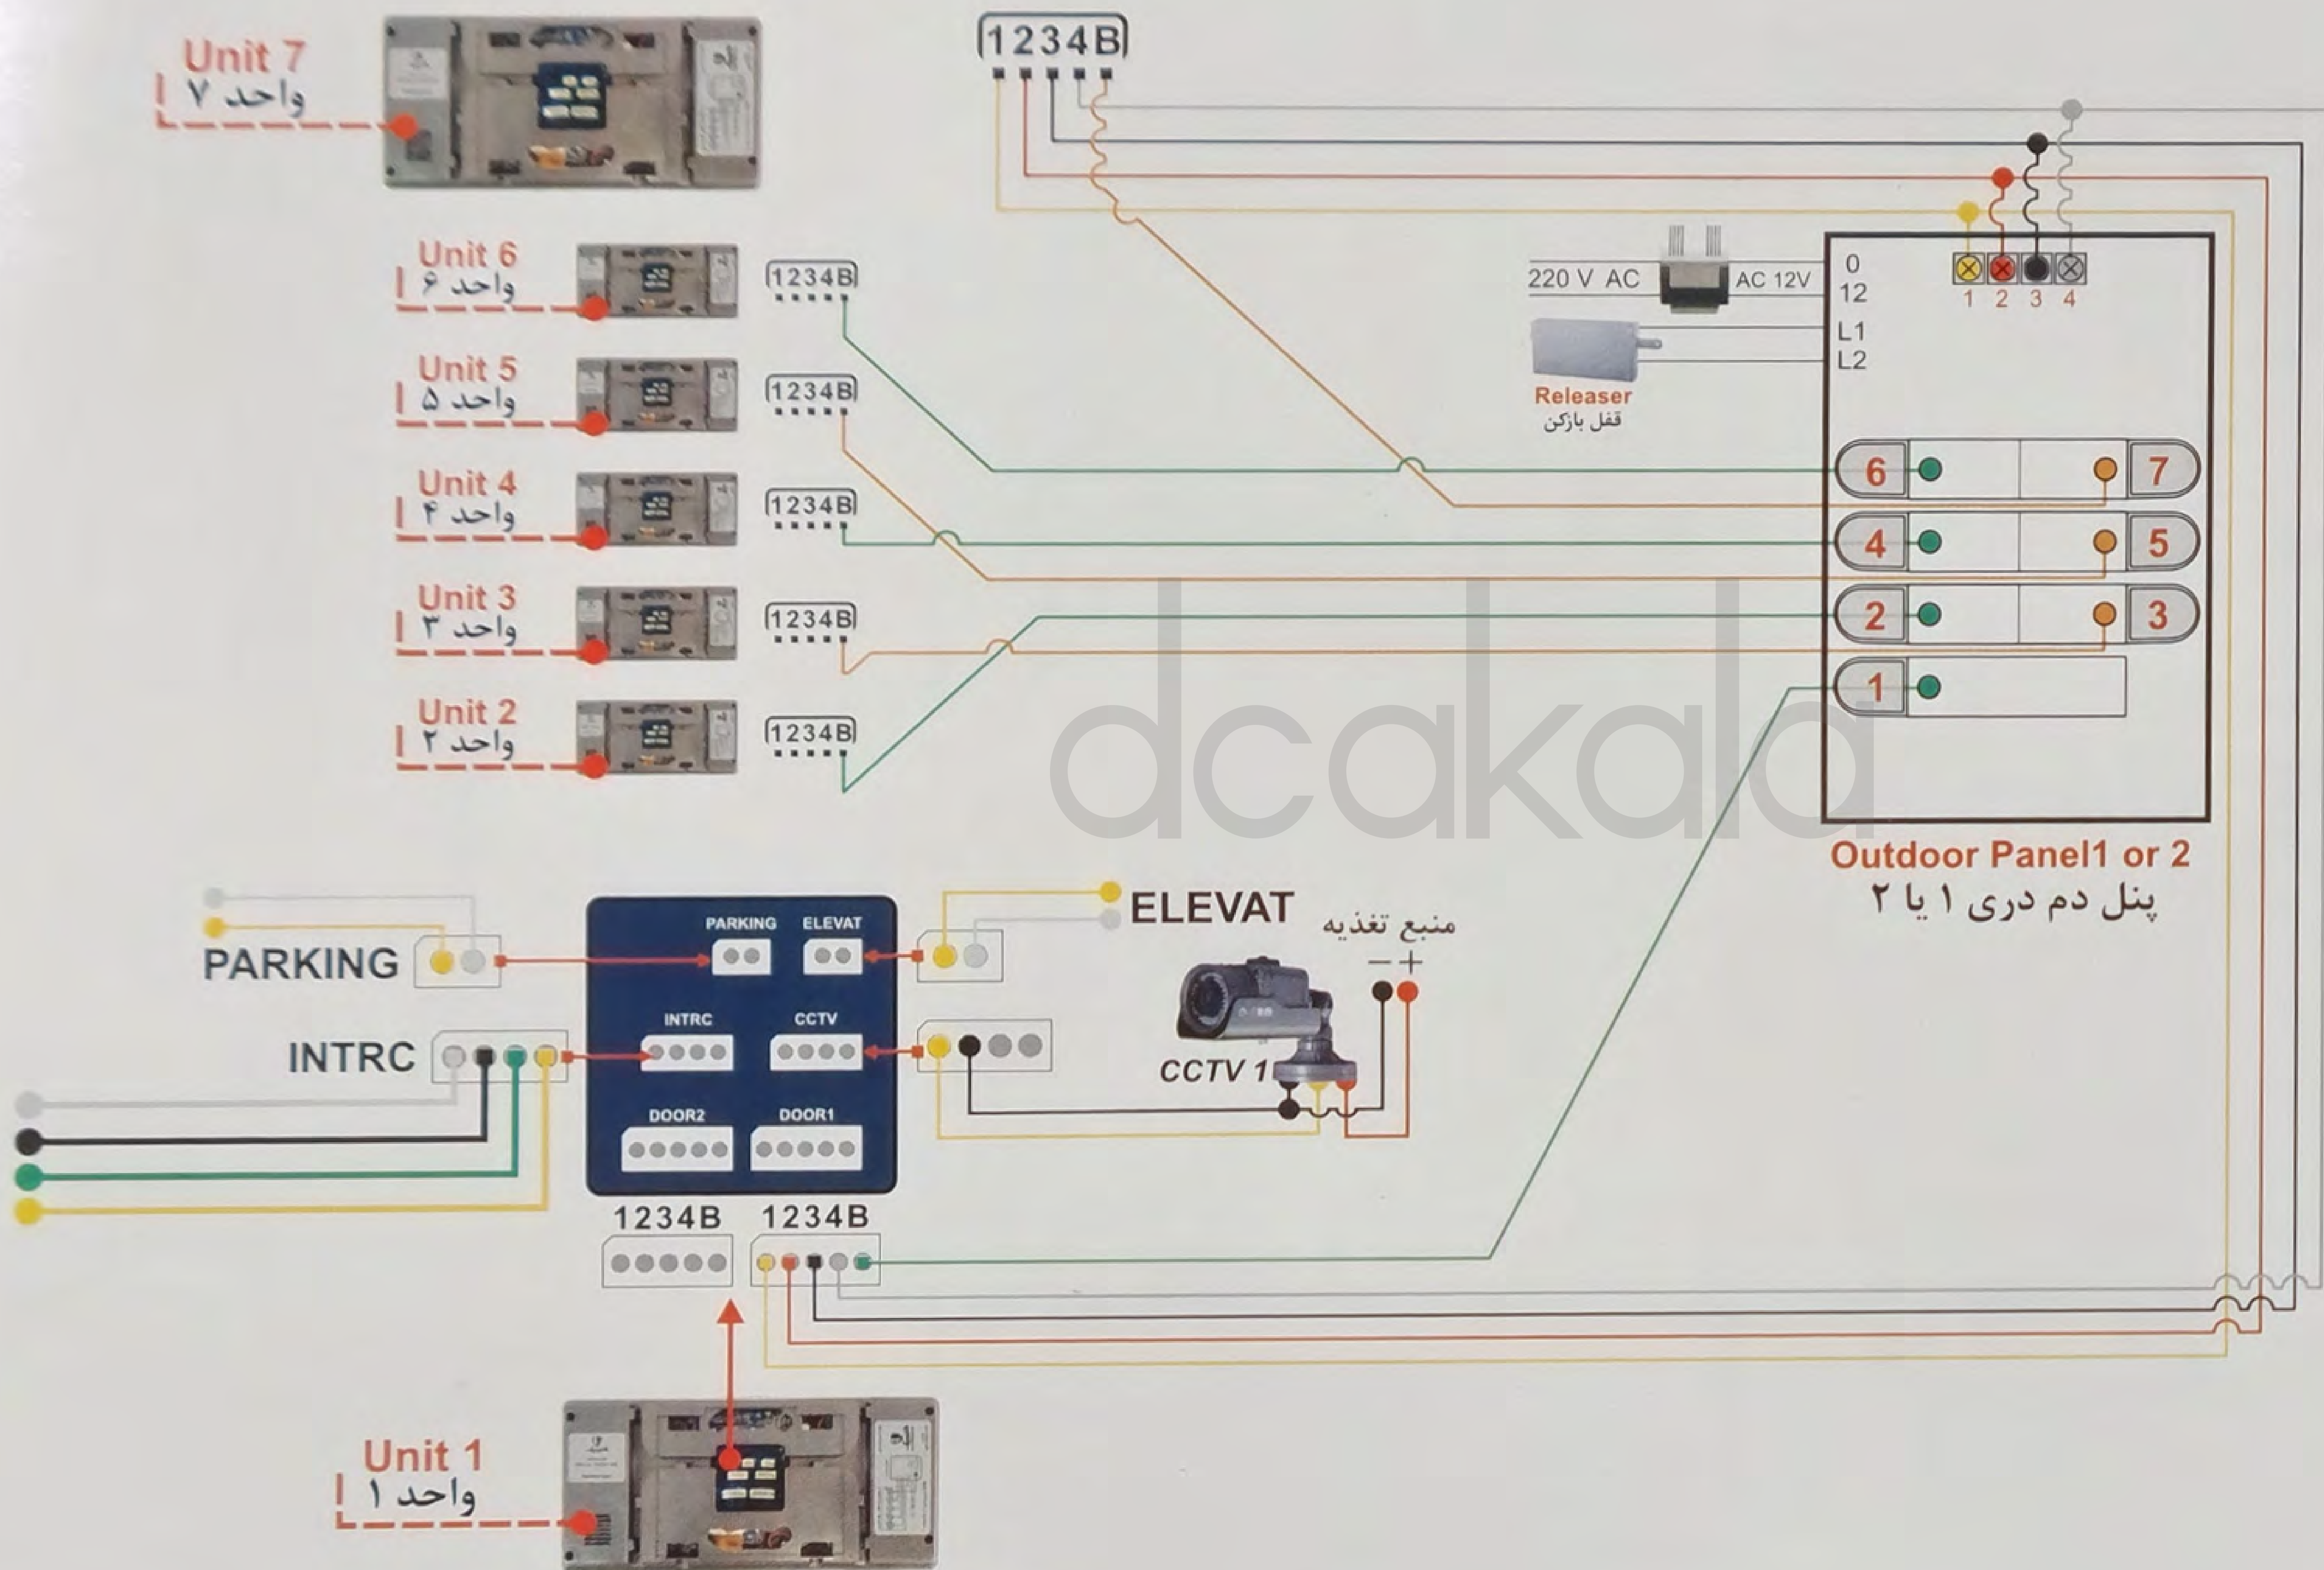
Unit 7
واحد ۷

1234B

Unit 6
واحد ۶
1234B

Unit 5
واحد ۵
1234B

Unit 4
واحد ۴
1234B

Unit 3
واحد ۳
1234B

Unit 2
واحد ۲
1234B

220 V AC
AC 12V
0
12
L1
L2
Releaser
قفل بازکن

1 2 3 4

6 7
4 5
2 3
1

dcakala

Outdoor Panel1 or 2
پنل دم دری ۱ یا ۲

PARKING
PARKING
ELEVAT
ELEVAT
INTRC
INTRC
CCTV
DOOR2
DOOR1
1234B
1234B

منبع تغذیه
− +
CCTV 1

Unit 1
واحد ۱